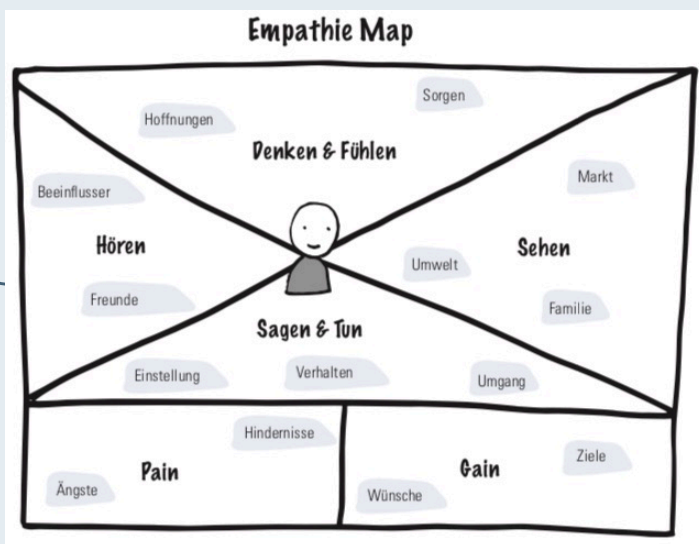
Empathie Map

Sorgen

Hoffnungen

Denken & Fühlen

Markt

Beeinflusser

Hören

Sehen

Umwelt

Freunde

Familie

Sagen & Tun

Einstellung

Verhalten

Umgang

Hindernisse

Pain

Gain

Ziele

Ängste

Wünsche